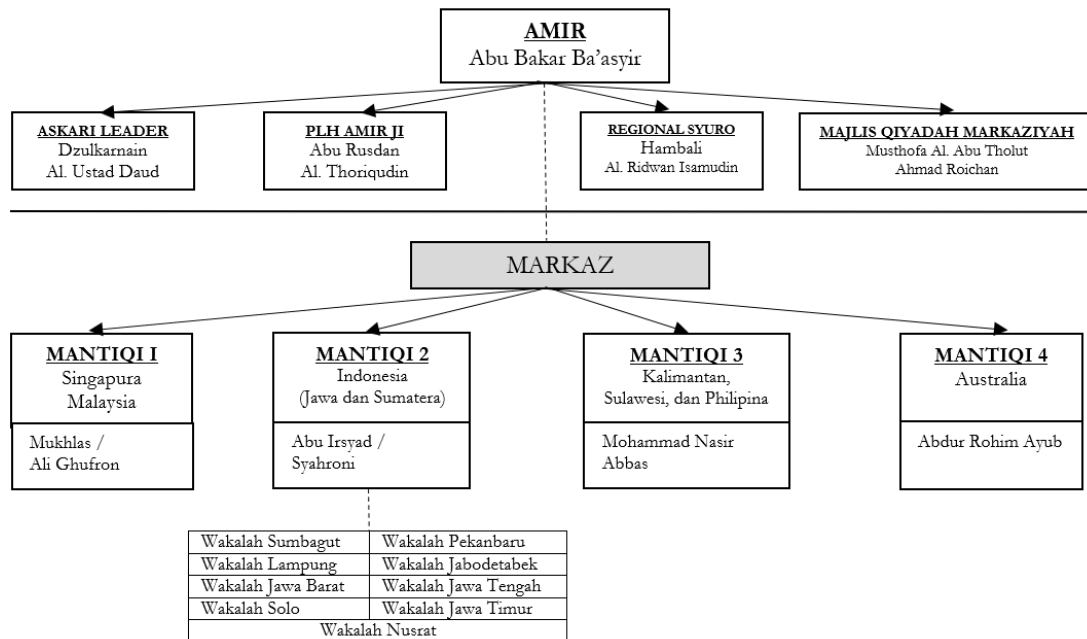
AMIR
Abu Bakar Ba'asyir

ASKARI LEADER
Dzulkarnain
Al. Ustad Daud

PLH AMIR JI
Abu Rusdan
Al. Thoriqudin

REGIONAL SYURO
Hambali
Al. Ridwan Isamudin

MAJLIS QIYADAH MARKAZIYAH
Musthofa Al. Abu Tholut
Ahmad Roichan

MARKAZ

MANTIQI I
Singapura
Malaysia

Mukhlas /
Ali Ghufron

MANTIQI 2
Indonesia
(Jawa dan Sumatera)

Abu Irsyad /
Syahroni

MANTIQI 3
Kalimantan,
Sulawesi, dan Philipina

Mohammad Nasir
Abbas

MANTIQI 4
Australia

Abdur Rohim Ayub

| Wakalah Sumbagut | Wakalah Pekanbaru |
|---|---|
| Wakalah Lampung | Wakalah Jabodetabek |
| Wakalah Jawa Barat | Wakalah Jawa Tengah |
| Wakalah Solo | Wakalah Jawa Timur |
| Wakalah Nusrat | |